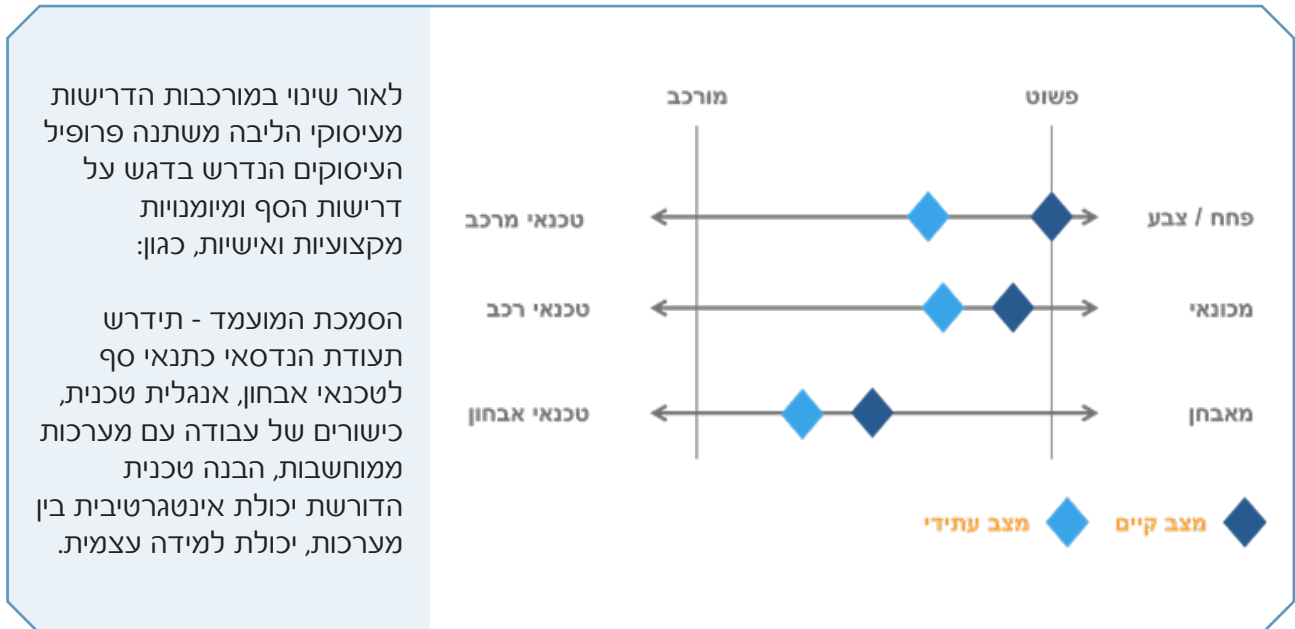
לאור שינוי במורכבות הדרישות מעיסוקי הליבה משתנה פרופיל העיסוקים הנדרש בדגש על דרישות הסף ומיומנויות מקצועיות ואישיות, כגון:

הסמכת המועמד - תידרש תעודת הנדסאי כתנאי סף לטכנאי אבחון, אנגלית טכנית, כישורים של עבודה עם מערכות ממוחשבות, הבנה טכנית הדורשת יכולת אינטגרטיבית בין מערכות, יכולת למידה עצמית.

פשוט
מורכב
פחח / צבע
טכנאי מרכב
מכונאי
טכנאי רכב
מאבחן
טכנאי אבחון
מצב קיים
מצב עתידי